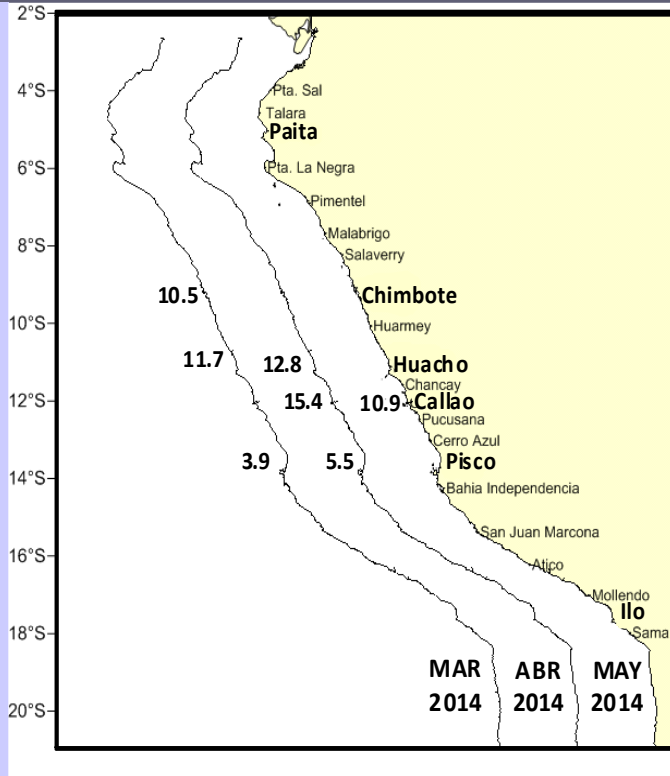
2°S
4°S
6°S
8°S
10°S
12°S
14°S
16°S
18°S
20°S

Pta. Sal
Talara
Paita
Pta. La Negra
Pimentel
Malabrigo
Salaverry
Chimbote
Huarmey
Huacho
Chancay
Callao
Pucusana
Cerro Azul
Pisco
Bahia Independencia
San Juan Marcona
Atico
Mollendo
Ilo
Sama

10.5
11.7
12.8
15.4
10.9
3.9
5.5

MAR 2014
ABR 2014
MAY 2014